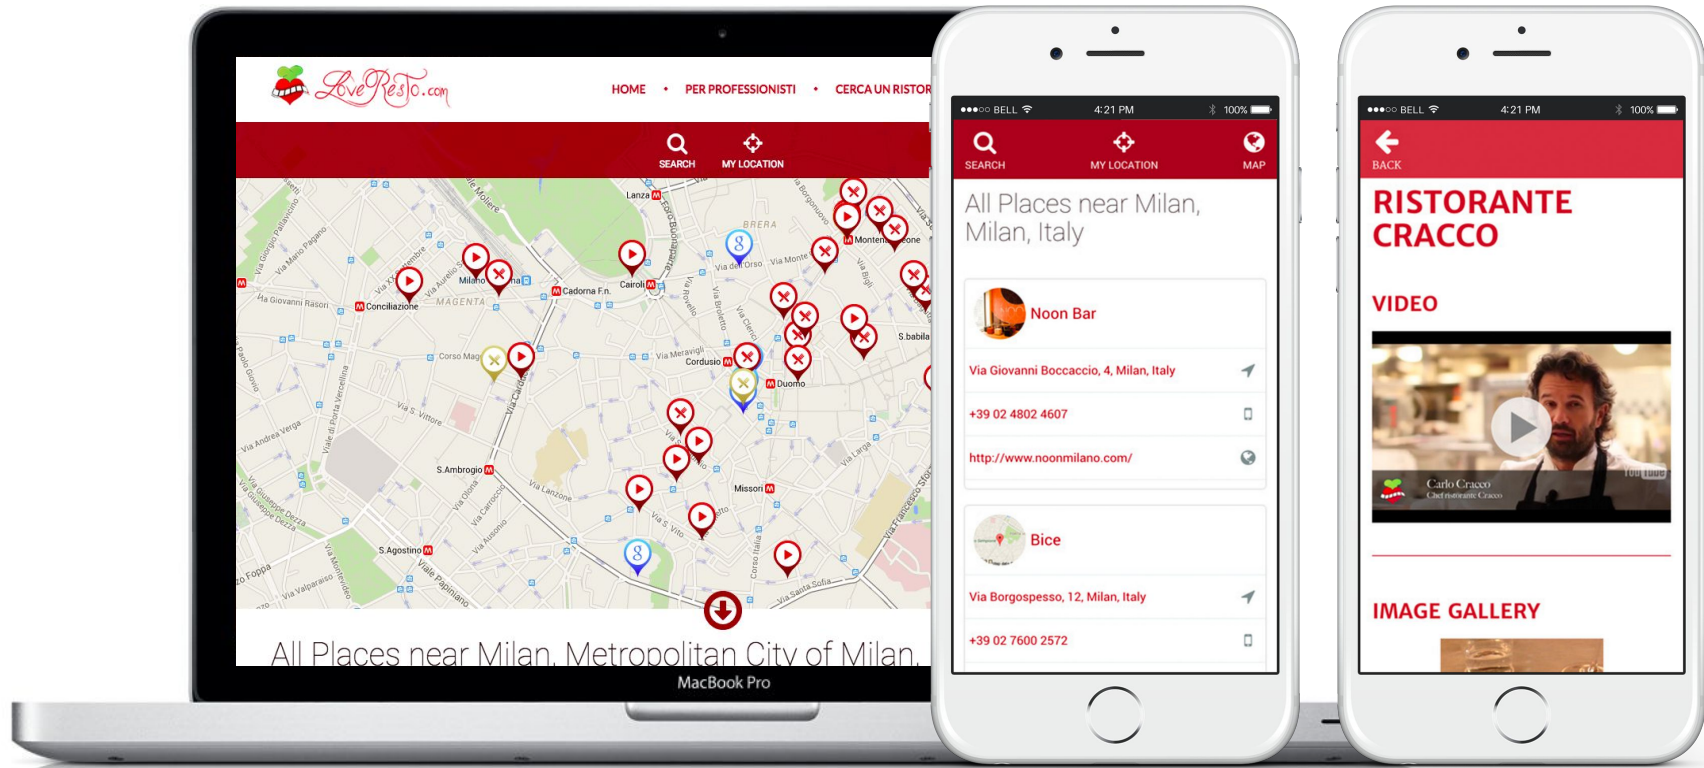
LoveResto.com

HOME • PER PROFESSIONISTI • CERCA UN RISTOR

SEARCH MY LOCATION

Lanza BRERA Via dell'Orso Via Monte Montenapoleone Milano Cadorna F.n. Cairoli Conciliazione MAGENTA Via Giovanni Rasori Corso Magenta Via Meravigli Cordusio Duomo S.babila Via S. Vittore S.Ambrogio Missori Via Lanzone S.Agostino Corso Italia Via Santa Sofia Corso Foppa Viale Papiniano Via Valparaiso

All Places near Milan, Metropolitan City of Milan,

MacBook Pro

●●●○○ BELL 4:21 PM 100%

SEARCH MY LOCATION MAP

All Places near Milan, Milan, Italy

Noon Bar

Via Giovanni Boccaccio, 4, Milan, Italy

+39 02 4802 4607

http://www.noonmilano.com/

Bice

Via Borgospesso, 12, Milan, Italy

+39 02 7600 2572

●●●○○ BELL 4:21 PM 100%

BACK

RISTORANTE CRACCO

VIDEO

Carlo Cracco
Chef ristorante Cracco

YouTube

IMAGE GALLERY